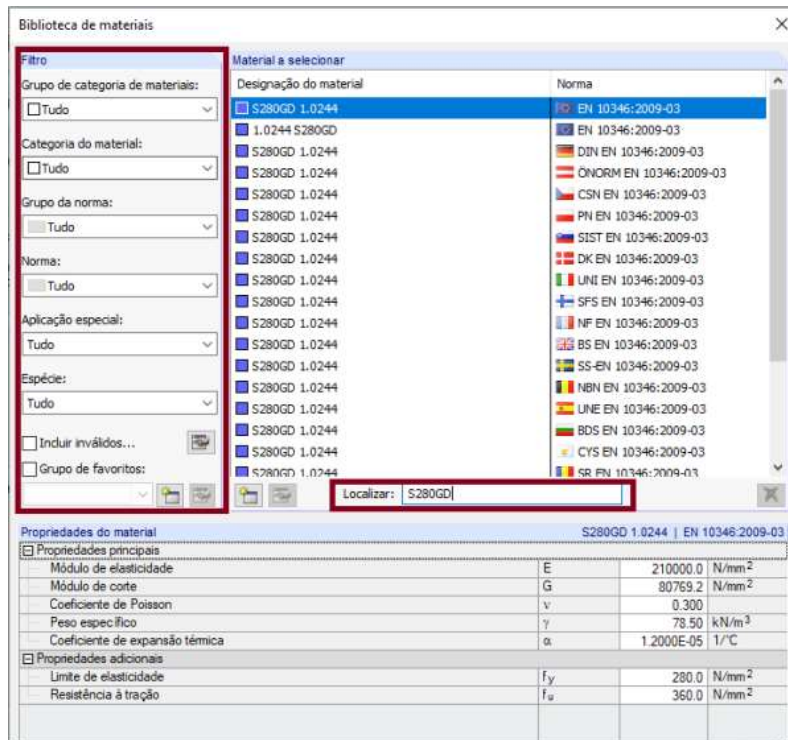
Biblioteca de materiais

Filtro

Grupo de categoria de materiais:

Tudo

Categoria do material:

Tudo

Grupo da norma:

Tudo

Norma:

Tudo

Aplicação especial:

Tudo

Espécie:

Tudo

Incluir inválidos...

Grupo de favoritos:

Material a selecionar

| Designação do material | Norma |
|---|---|
| S280GD 1.0244 | EN 10346:2009-03 |
| 1.0244 S280GD | EN 10346:2009-03 |
| S280GD 1.0244 | DIN EN 10346:2009-03 |
| S280GD 1.0244 | ÖNORM EN 10346:2009-03 |
| S280GD 1.0244 | CSN EN 10346:2009-03 |
| S280GD 1.0244 | PN EN 10346:2009-03 |
| S280GD 1.0244 | SIST EN 10346:2009-03 |
| S280GD 1.0244 | DK EN 10346:2009-03 |
| S280GD 1.0244 | UNI EN 10346:2009-03 |
| S280GD 1.0244 | SFS EN 10346:2009-03 |
| S280GD 1.0244 | NF EN 10346:2009-03 |
| S280GD 1.0244 | BS EN 10346:2009-03 |
| S280GD 1.0244 | SS-EN 10346:2009-03 |
| S280GD 1.0244 | NBN EN 10346:2009-03 |
| S280GD 1.0244 | UNE EN 10346:2009-03 |
| S280GD 1.0244 | BDS EN 10346:2009-03 |
| S280GD 1.0244 | CYS EN 10346:2009-03 |
| S280GD 1.0244 | SR EN 10346:2009-03 |

Localizar: S280GD

Propriedades do material — S280GD 1.0244 | EN 10346:2009-03

| Propriedades principais | | | |
|---|---|---|---|
| Módulo de elasticidade | E | 210000.0 | N/mm$^2$ |
| Módulo de corte | G | 80769.2 | N/mm$^2$ |
| Coeficiente de Poisson | $\nu$ | 0.300 | |
| Peso específico | $\gamma$ | 78.50 | kN/m$^3$ |
| Coeficiente de expansão térmica | $\alpha$ | 1.2000E-05 | 1/°C |
| **Propriedades adicionais** | | | |
| Limite de elasticidade | $f_y$ | 280.0 | N/mm$^2$ |
| Resistência à tração | $f_u$ | 360.0 | N/mm$^2$ |